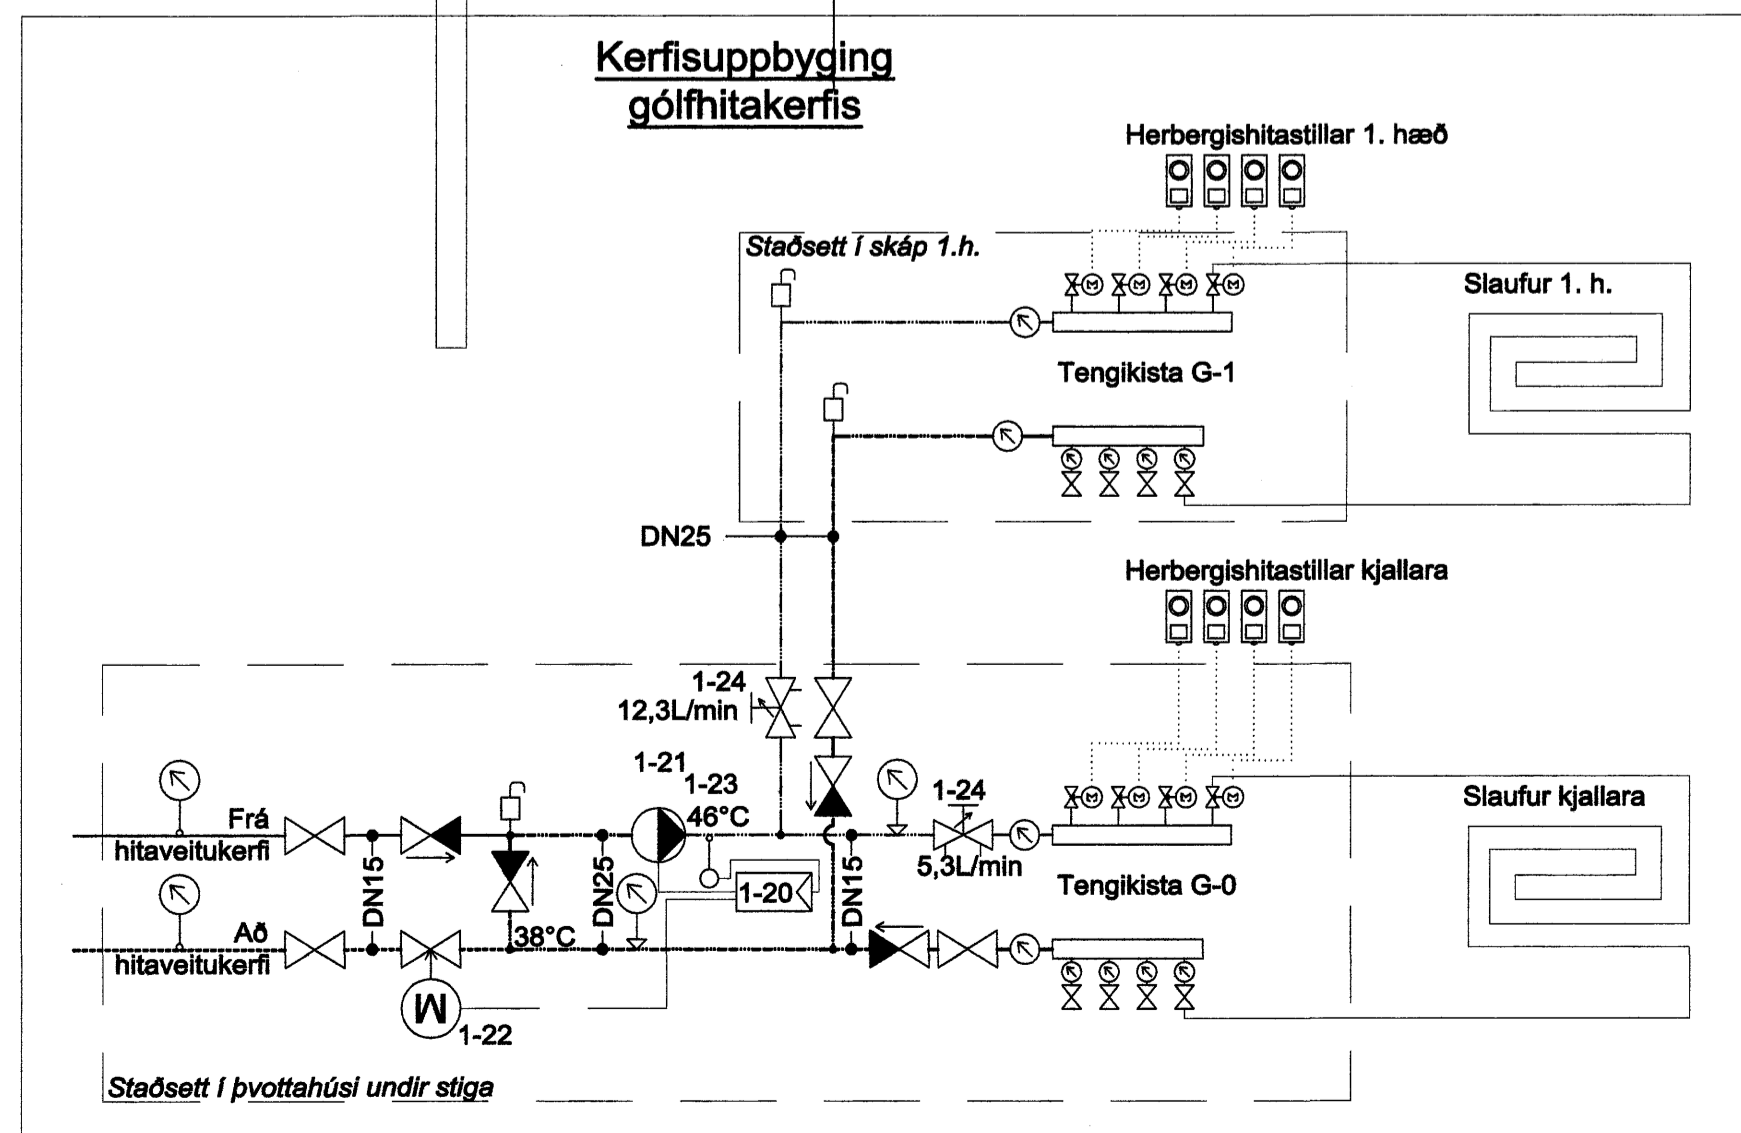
Kerfisuppbyging gólfhitakerfis

Herbergishitastillar 1. hæð

Staðsett í skáp 1.h.

Slaufur 1. h.

Tengikista G-1

DN25

Herbergishitastillar kjallara

1-24
12,3L/min

1-21
1-23
46°C

1-24

Slaufur kjallara

Frá hitaveitukerfi

DN15

DN25

1-20

DN15

5,3L/min

Tengikista G-0

Að hitaveitukerfi

38°C

M

1-22

Staðsett í þvottahúsi undir stiga